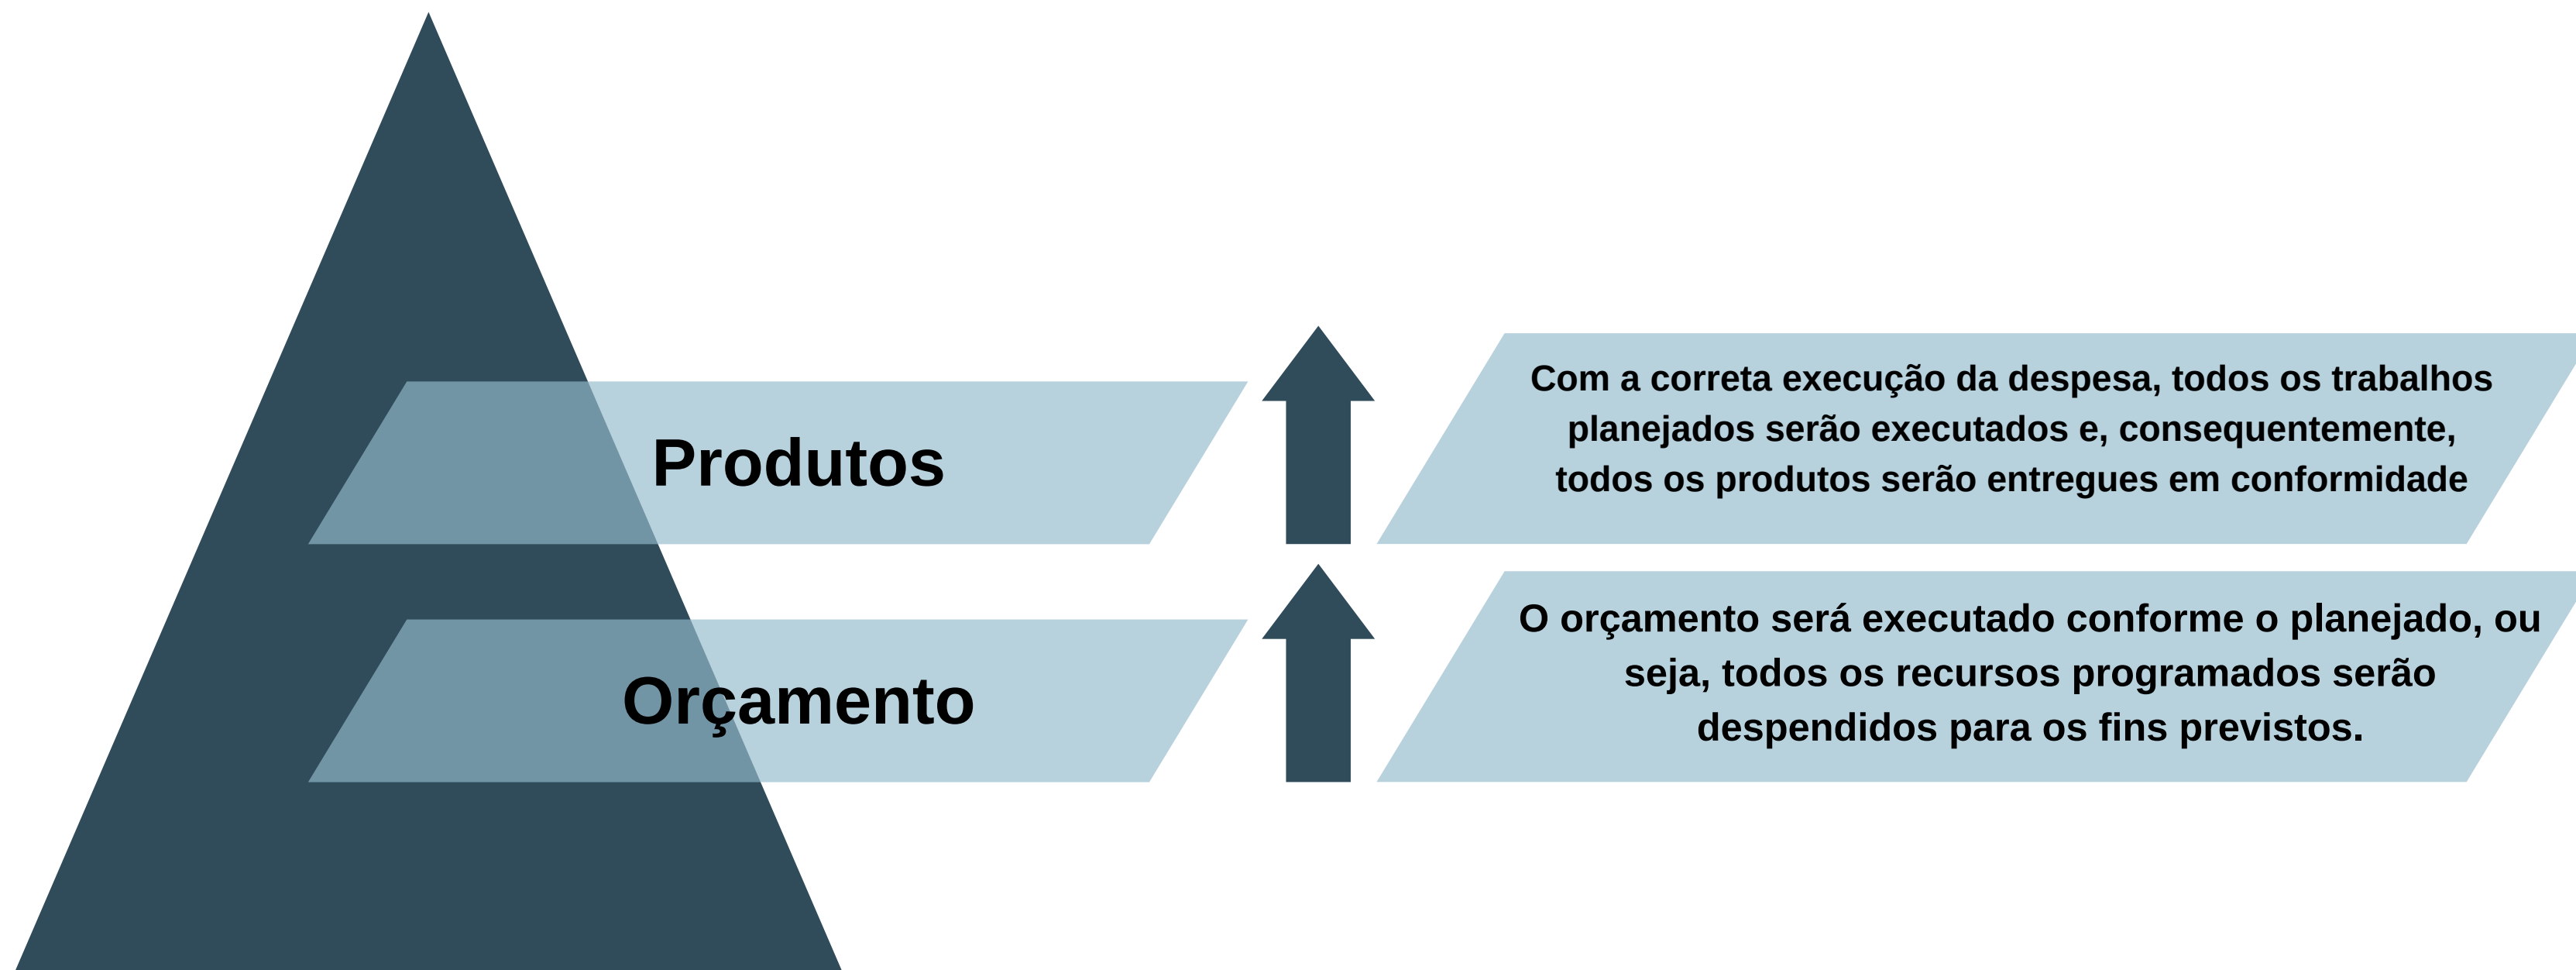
Produtos

Com a correta execução da despesa, todos os trabalhos planejados serão executados e, consequentemente, todos os produtos serão entregues em conformidade

Orçamento

O orçamento será executado conforme o planejado, ou seja, todos os recursos programados serão despendidos para os fins previstos.